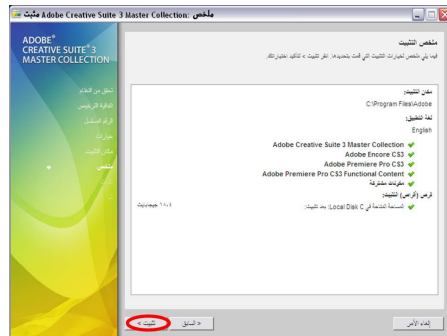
مثبت Adobe Creative Suite 3 Master Collection: ملخص

ADOBE®
CREATIVE SUITE® 3
MASTER COLLECTION

تحقق من النظام
اتفاقية الترخيص
الرقم التسلسلي
خيارات
مكان التثبيت
ملخص

ملخص التثبيت
فيما يلي ملخص لخيارات التثبيت التي قمت بتحديدها. انقر تثبيت > لتأكيد اختيارك.

مكان التثبيت:
C:\Program Files\Adobe
لغة التطبيق:
English

Adobe Creative Suite 3 Master Collection
Adobe Encore CS3
Adobe Premiere Pro CS3
Adobe Premiere Pro CS3 Functional Content
مكونات مشتركة

قرص (أقراص) التثبيت:
المساحة المتاحة في Local Disk C: بعد تثبيت: ١٨٠٤ جيجابايت

إلغاء الأمر
< السابق
تثبيت >